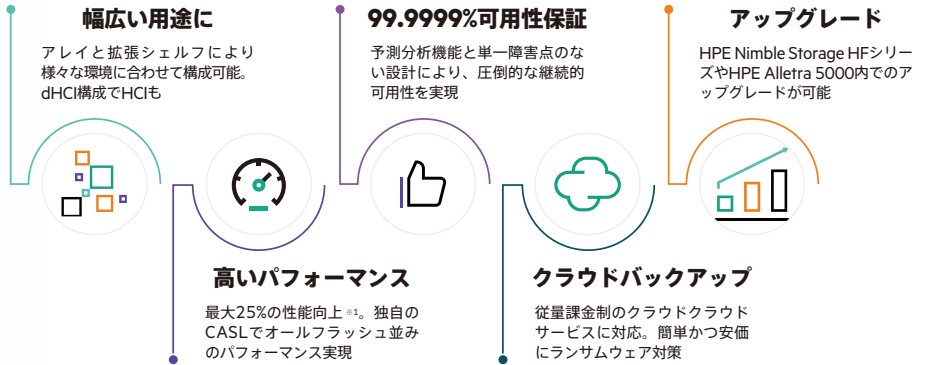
幅広い用途に

アレイと拡張シェルフにより様々な環境に合わせて構成可能。dHCI構成でHCIも

99.9999%可用性保証

予測分析機能と単一障害点のない設計により、圧倒的な継続的可用性を実現

アップグレード

HPE Nimble Storage HFシリーズやHPE Alletra 5000内でのアップグレードが可能

高いパフォーマンス

最大25%の性能向上 ※1。独自のCASLでオールフラッシュ並みのパフォーマンス実現

クラウドバックアップ

従量課金制のクラウドクラウドサービスに対応。簡単かつ安価にランサムウェア対策